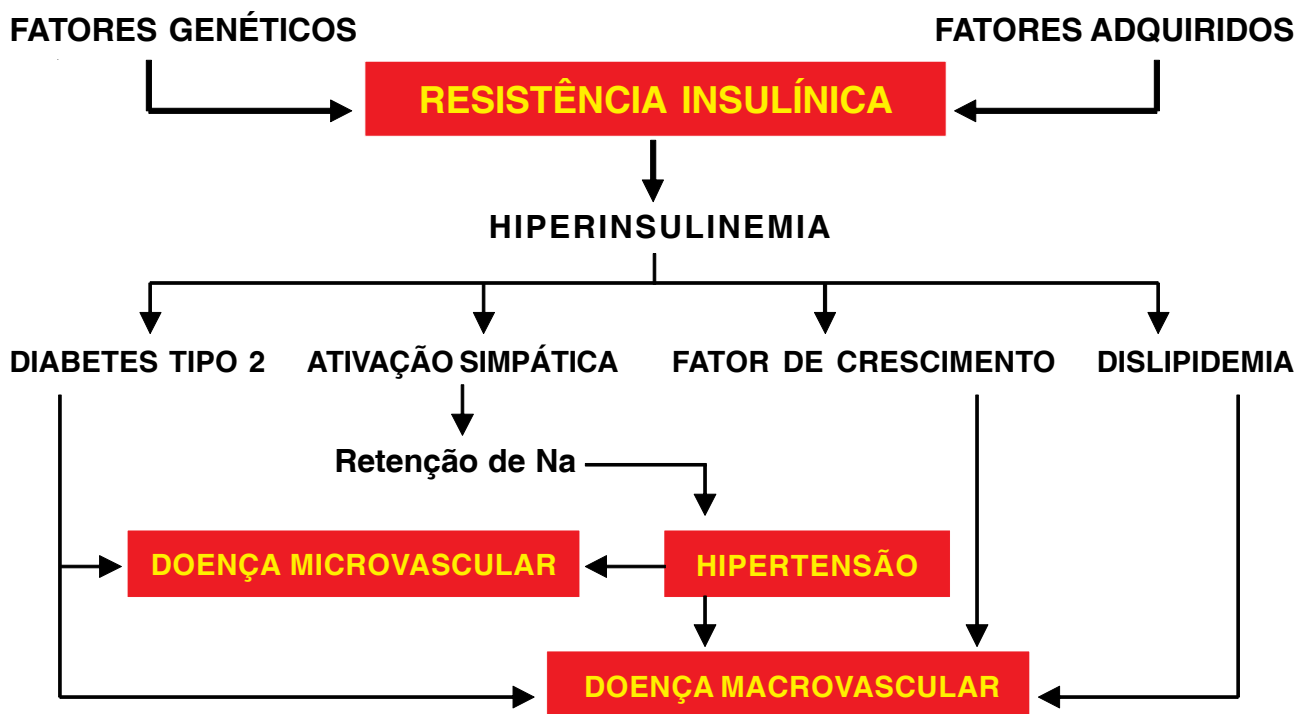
FATORES GENÉTICOS

FATORES ADQUIRIDOS

RESISTÊNCIA INSULÍNICA

HIPERINSULINEMIA

DIABETES TIPO 2

ATIVAÇÃO SIMPÁTICA

FATOR DE CRESCIMENTO

DISLIPIDEMIA

Retenção de Na

DOENÇA MICROVASCULAR

HIPERTENSÃO

DOENÇA MACROVASCULAR